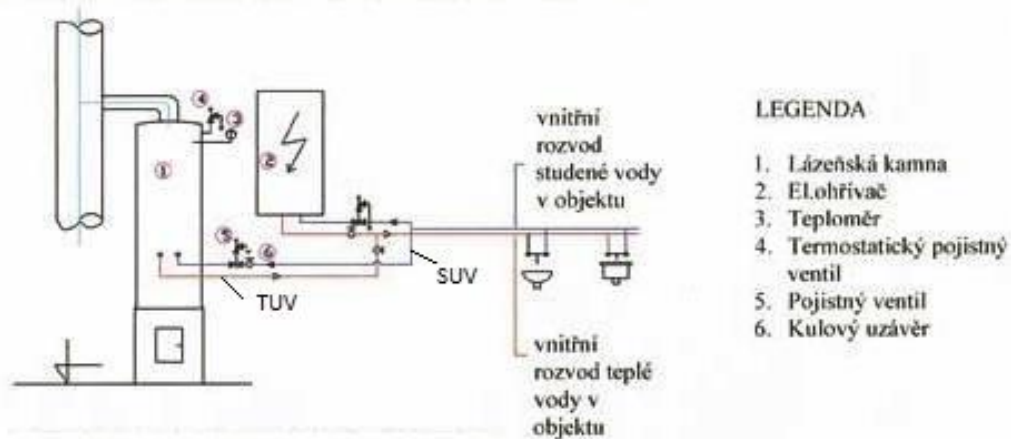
4
3
1
2
5
6
vnitřní rozvod studené vody v objektu
SUV
TUV
vnitřní rozvod teplé vody v objektu

LEGENDA

1. Lázeňská kamna
2. Elohřívač
3. Teploměr
4. Termostatický pojistný ventil
5. Pojistný ventil
6. Kulový uzávěr